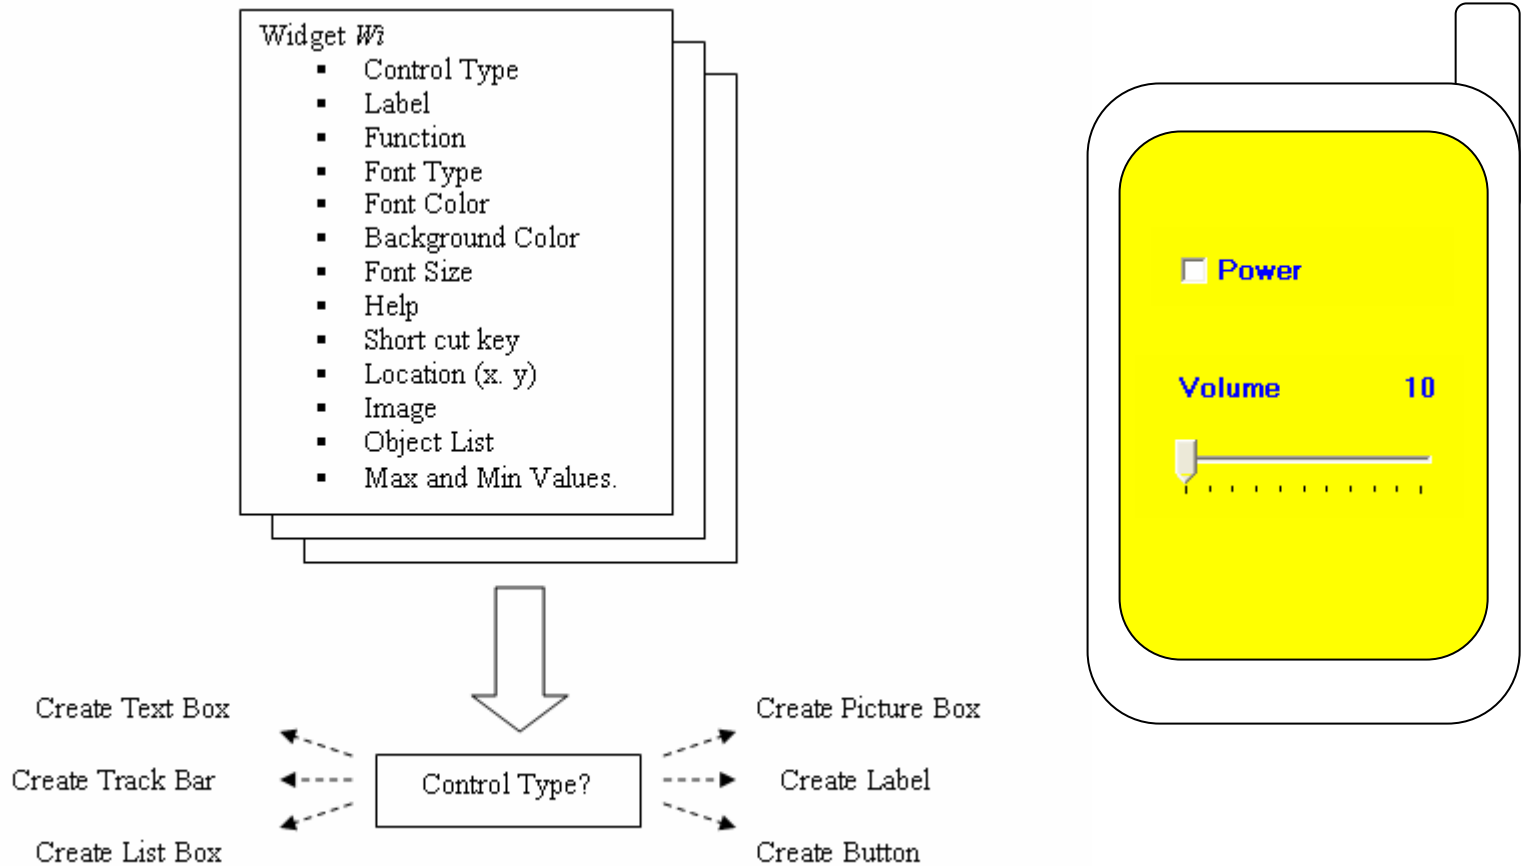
Widget *Wi*
- Control Type
- Label
- Function
- Font Type
- Font Color
- Background Color
- Font Size
- Help
- Short cut key
- Location (x. y)
- Image
- Object List
- Max and Min Values.

Create Text Box
Create Track Bar
Create List Box
Control Type?
Create Picture Box
Create Label
Create Button

Power
Volume 10